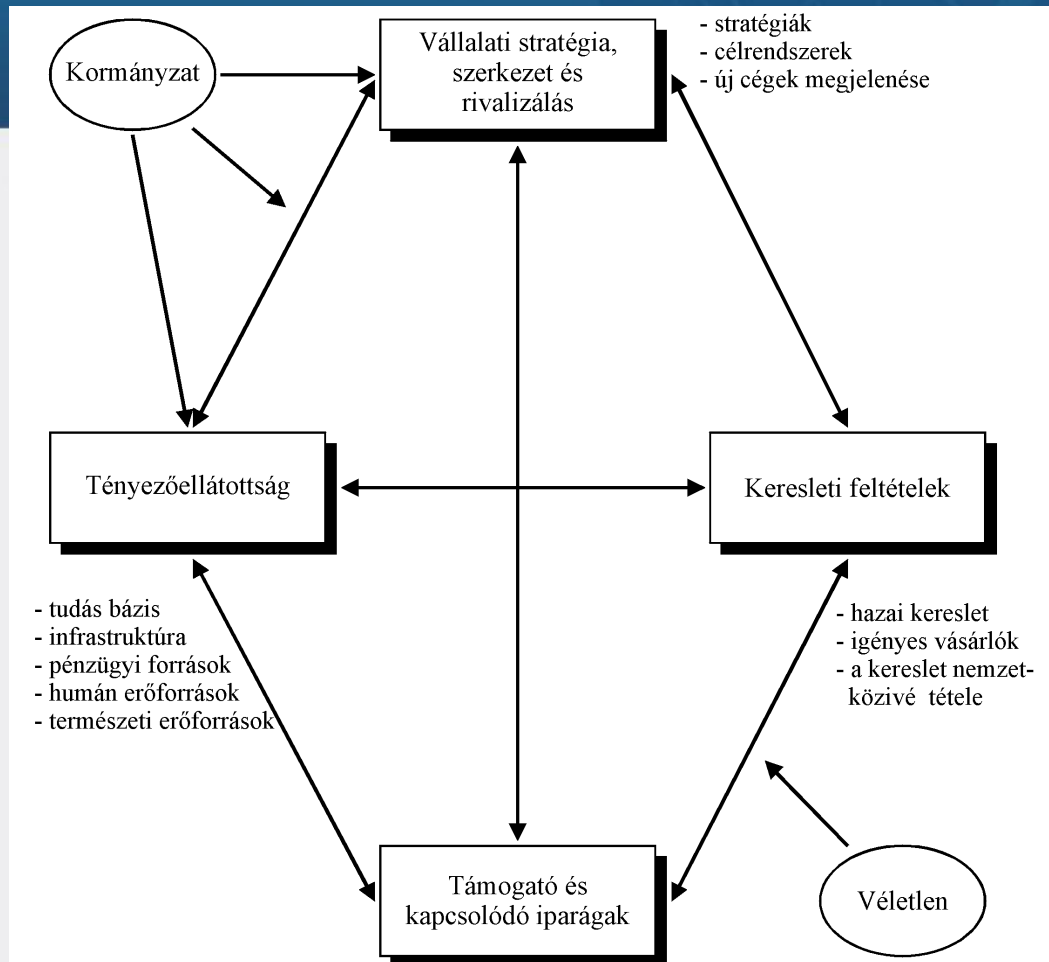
Kormányzat

Vállalati stratégia, szerkezet és rivalizálás

- stratégiák
- célrendszerek
- új cégek megjelenése

Tényezőellátottság

Keresleti feltételek

- tudás bázis
- infrastruktúra
- pénzügyi források
- humán erőforrások
- természeti erőforrások

- hazai kereslet
- igényes vásárlók
- a kereslet nemzetközivé tétele

Támogató és kapcsolódó iparágak

Véletlen